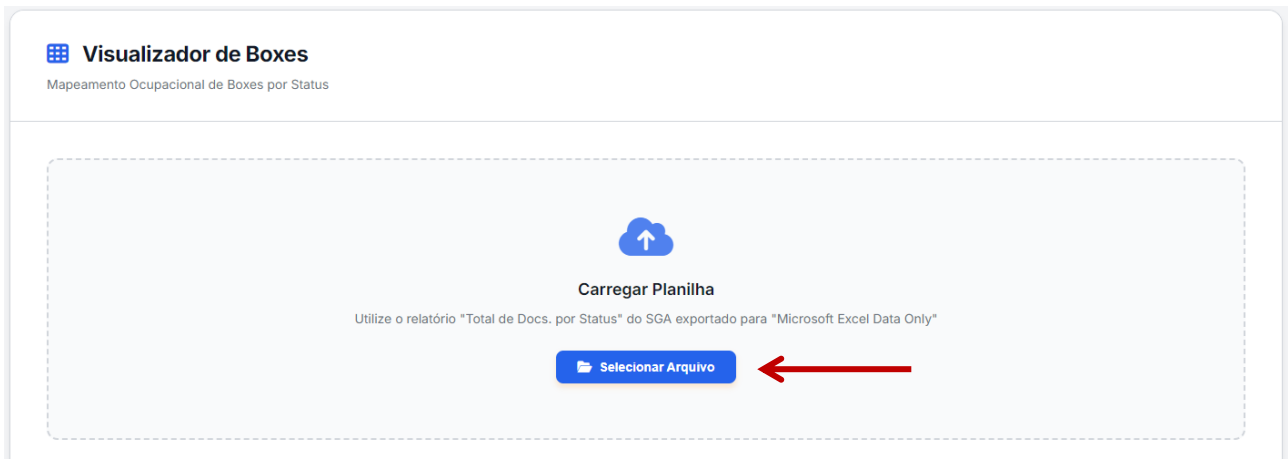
Visualizador de Boxes

Mapeamento Ocupacional de Boxes por Status

Carregar Planilha

Utilize o relatório "Total de Docs. por Status" do SGA exportado para "Microsoft Excel Data Only"

Selecionar Arquivo